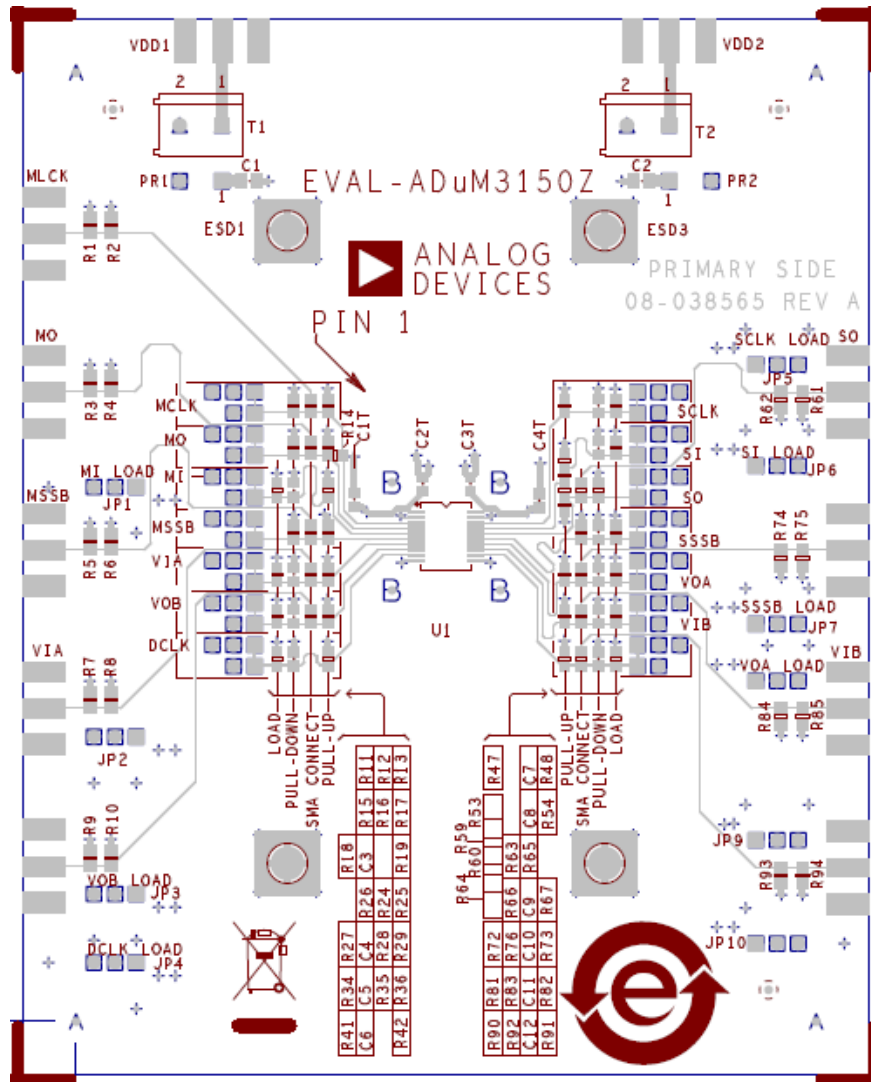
VDD1
VDD2
A
A
2
1
T1
2
1
T2
C1
C2
PR1
1
1
PR2
MLCK
EVAL-ADuM3150Z
ESD1
ESD3
R1
R2
ANALOG
DEVICES
PRIMARY SIDE
08-038565 REV A
PIN 1
MO
SCLK
LOAD
SO
R3
R4
MCLK
R14
C1T
JP5
R62
R61
MO
C2T
C3T
C4T
SCLK
MI
LOAD
MI
SI
SI
LOAD
JP6
JP1
B
B
MSSB
SO
MSSB
R74
R75
R5
R6
VIA
SSSB
B
B
VOA
VOB
SSSB
LOAD
VIB
JP7
VIA
DCLK
U1
VIB
R7
R8
VOA
LOAD
R84
R85
LOAD
PULL-DOWN
SMA CONNECT
PULL-UP
PULL-UP
SMA CONNECT
PULL-DOWN
LOAD
JP2
R11
R12
R13
R47
C7
R48
R15
R16
R17
R53
C8
R54
R59
R9
R10
R18
C3
R19
R60
R63
R65
JP9
VOB
LOAD
JP3
R26
R24
R25
R64
R66
R67
R93
R94
DCLK
LOAD
JP4
R27
C4
R28
R29
R72
R76
R73
JP10
R34
C5
R35
R36
R81
R83
C10
R82
A
A
R41
C6
R42
R90
R92
C12
R91
C9
C11